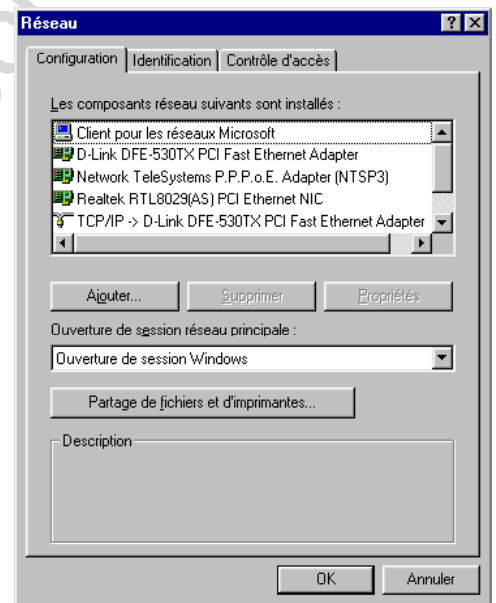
Réseau

?

X

Configuration

Identification

Contrôle d'accès

Les composants réseau suivants sont installés :

Client pour les réseaux Microsoft

D-Link DFE-530TX PCI Fast Ethernet Adapter

Network TeleSystems P.P.P.o.E. Adapter (NTSP3)

Realtek RTL8029(AS) PCI Ethernet NIC

TCP/IP -> D-Link DFE-530TX PCI Fast Ethernet Adapter

Ajouter...

Supprimer

Propriétés

Ouverture de session réseau principale :

Ouverture de session Windows

Partage de fichiers et d'imprimantes...

Description

OK

Annuler